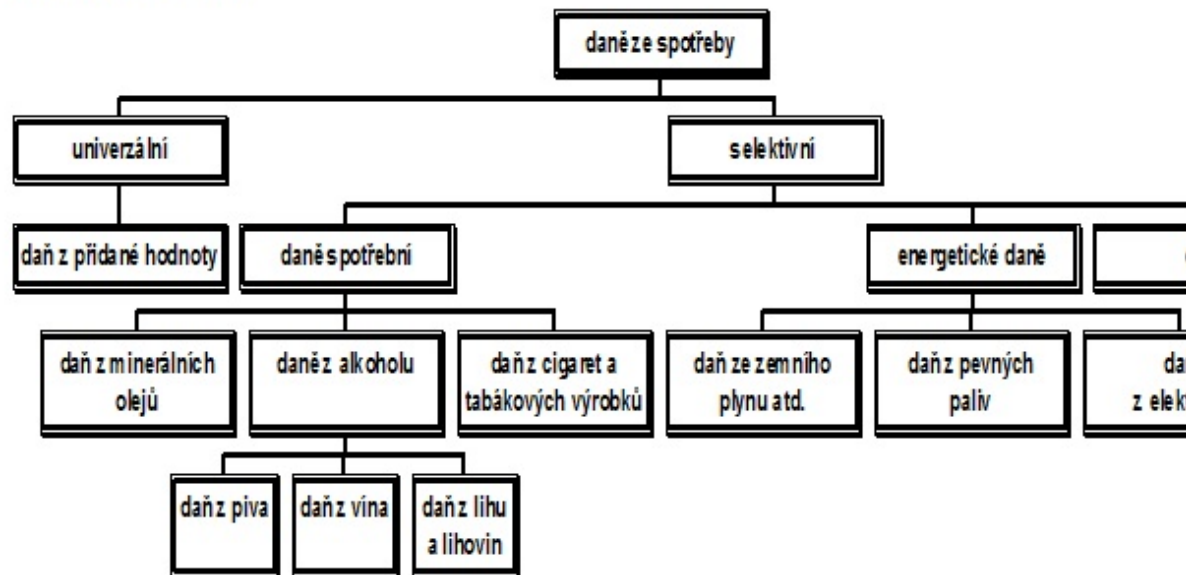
daně ze spotřeby

univerzální

selektivní

daň z přidané hodnoty

daně spotřební

energetické daně

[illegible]

daň z minerálních olejů

daně z alkoholu

daň z cigaret a tabákových výrobků

daň ze zemního plynu atd.

daň z pevných paliv

da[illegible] z elek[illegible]

daň z piva

daň z vína

daň z lihu a lihovin